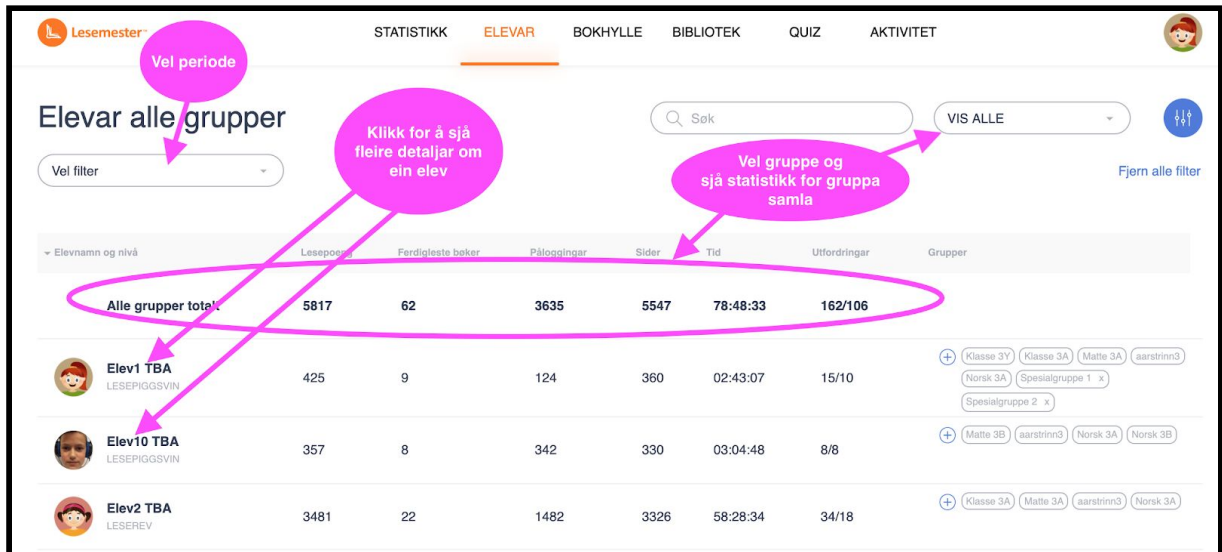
Lesemester™

STATISTIKK ELEVAR BOKHYLLE BIBLIOTEK QUIZ AKTIVITET

Vel periode

Elevar alle grupper

Vel filter

Klikk for å sjå fleire detaljar om ein elev

Søk

VIS ALLE

Vel gruppe og sjå statistikk for gruppa samla

Fjern alle filter

| Elevnamn og nivå | Lesepoeng | Ferdigleste bøker | Påloggingar | Sider | Tid | Utfordringar | Grupper |
|---|---|---|---|---|---|---|---|
| Alle grupper total | 5817 | 62 | 3635 | 5547 | 78:48:33 | 162/106 | |
| Elev1 TBA LESEPIGGSVIN | 425 | 9 | 124 | 360 | 02:43:07 | 15/10 | Klasse 3Y, Klasse 3A, Matte 3A, aarstrinn3, Norsk 3A, Spesialgruppe 1 x, Spesialgruppe 2 x |
| Elev10 TBA LESEPIGGSVIN | 357 | 8 | 342 | 330 | 03:04:48 | 8/8 | Matte 3B, aarstrinn3, Norsk 3A, Norsk 3B |
| Elev2 TBA LESEREV | 3481 | 22 | 1482 | 3326 | 58:28:34 | 34/18 | Klasse 3A, Matte 3A, aarstrinn3, Norsk 3A |